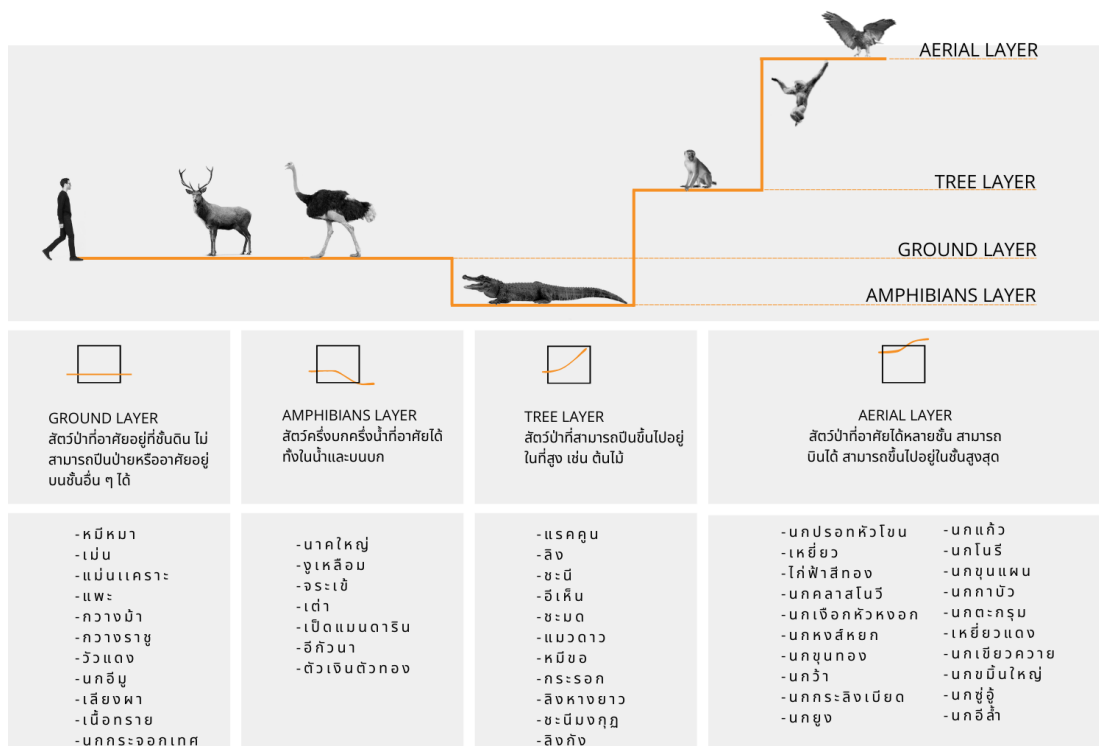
AERIAL LAYER

TREE LAYER

GROUND LAYER

AMPHIBIANS LAYER

GROUND LAYER
สัตว์ป่าที่อาศัยอยู่ที่ชั้นดิน ไม่สามารถปีนป่ายหรืออาศัยอยู่บนชั้นอื่น ๆ ได้

AMPHIBIANS LAYER
สัตว์ครึ่งบกครึ่งน้ำที่อาศัยได้ทั้งในน้ำและบนบก

TREE LAYER
สัตว์ป่าที่สามารถปีนขึ้นไปอยู่ในที่สูง เช่น ต้นไม้

AERIAL LAYER
สัตว์ป่าที่อาศัยได้หลายชั้น สามารถบินได้ สามารถขึ้นไปอยู่ในชั้นสูงสุด

-หมีหมา
-เม่น
-แม่นแคราะ
-แพะ
-กวางม้า
-กวางราชู
-วัวแดง
-นกอีมู
-เลียงผา
-เนื้อทราย
-นกกระจอกเทศ

-นาคใหญ่
-งูเหลือม
-จระเข้
-เต่า
-เป็ดแมนดาริน
-อีกัวนา
-ตัวเงินตัวทอง

-แรคคูน
-ลิง
-ชะนี
-อีเห็น
-ชะมด
-แมวดาว
-หมีขอ
-กระรอก
-ลิงหางยาว
-ชะนีมงกุฎ
-ลิงกัง

-นกปรอทหัวโขน
-เหยี่ยว
-ไก่ฟ้าสีทอง
-นกคลาสโนวี
-นกเงือกหัวหงอก
-นกหงส์หยก
-นกขุนทอง
-นกว้า
-นกกระลิงเขียด
-นกยูง

-นกแก้ว
-นกโนรี
-นกขุนแผน
-นกกาบัว
-นกตะกรุม
-เหยี่ยวแดง
-นกเขียวคราม
-นกขมิ้นใหญ่
-นกชู้อู้
-นกอีล้ำ